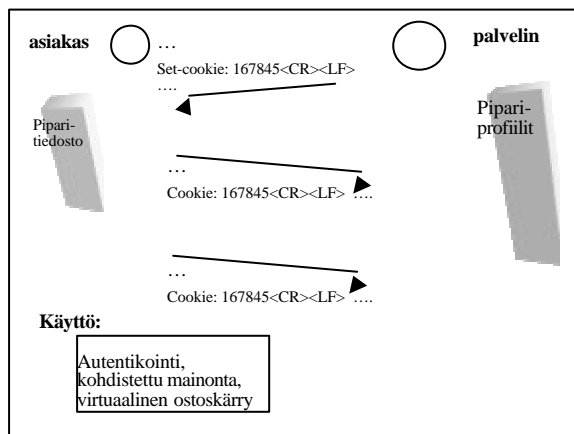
asiakas

…

palvelin

Set-cookie: 167845<CR><LF>
….

Pipari-
tiedosto

Pipari-
profiilit

…
Cookie: 167845<CR><LF> ….

…
Cookie: 167845<CR><LF> ….

Käyttö:

Autentikointi,
kohdistettu mainonta,
virtuaalinen ostoskärry